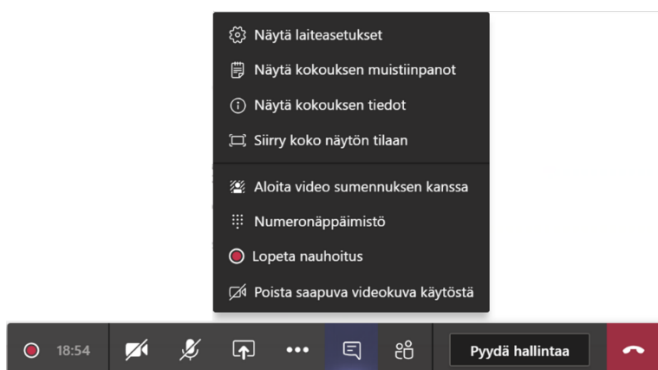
Näytä laiteasetukset
Näytä kokouksen muistiinpanot
Näytä kokouksen tiedot
Siirry koko näytön tilaan
Aloita video sumennuksen kanssa
Numeronäppäimistö
Lopeta nauhoitus
Poista saapuva videokuva käytöstä
18:54
Pyydä hallintaa